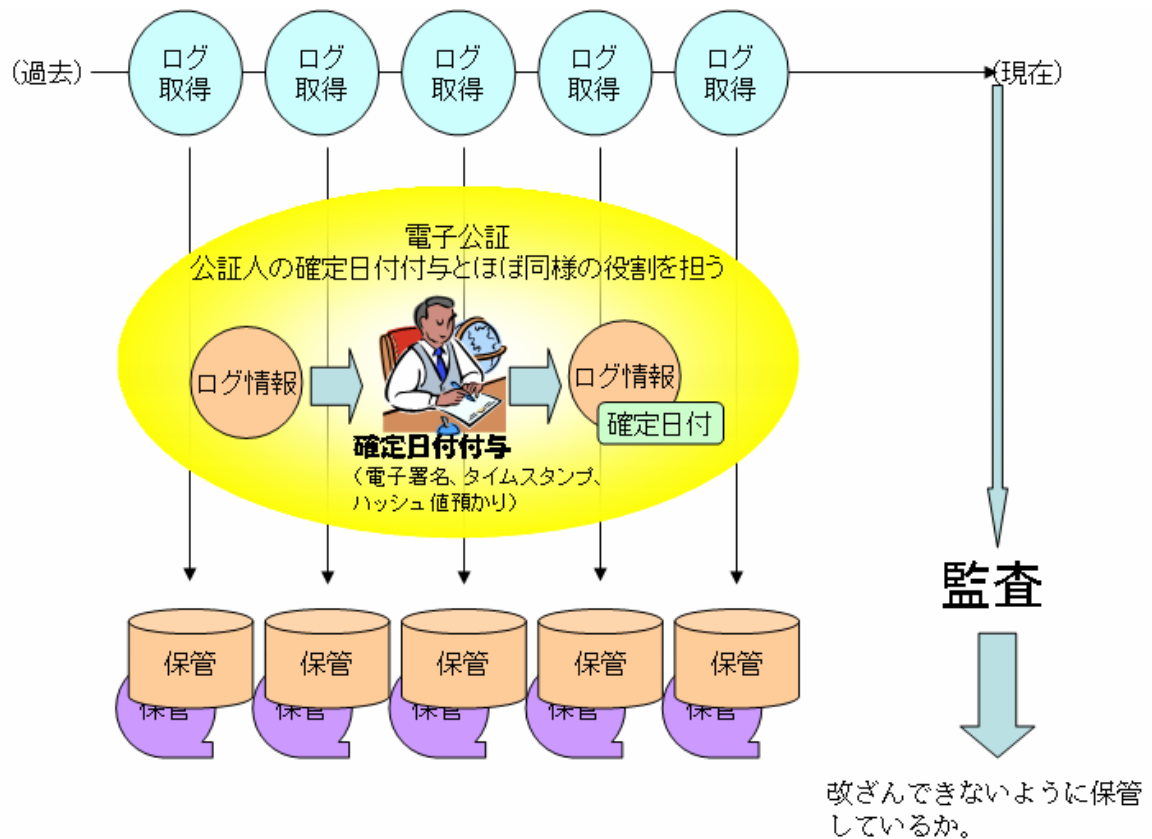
(過去)

ログ取得

ログ取得

ログ取得

ログ取得

ログ取得

(現在)

電子公証
公証人の確定日付付与とほぼ同様の役割を担う

ログ情報

確定日付付与
(電子署名、タイムスタンプ、ハッシュ値預かり)

ログ情報

確定日付

保管

保管

保管

保管

保管

保管

保管

保管

保管

保管

監査

改ざんできないように保管しているか。